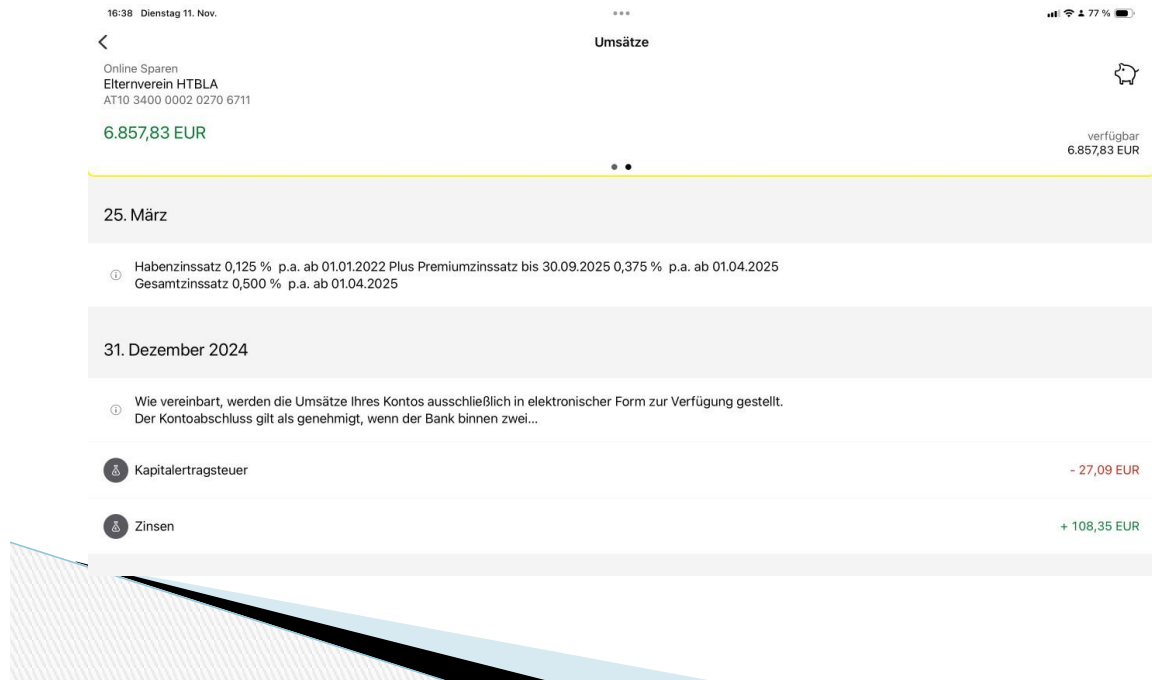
16:38 Dienstag 11. Nov.

77 %

Umsätze

Online Sparen
Elternverein HTBLA
AT10 3400 0002 0270 6711

6.857,83 EUR

verfügbar
6.857,83 EUR

25. März

Habenzinssatz 0,125 % p.a. ab 01.01.2022 Plus Premiumzinssatz bis 30.09.2025 0,375 % p.a. ab 01.04.2025 Gesamtzinssatz 0,500 % p.a. ab 01.04.2025

31. Dezember 2024

Wie vereinbart, werden die Umsätze Ihres Kontos ausschließlich in elektronischer Form zur Verfügung gestellt. Der Kontoabschluss gilt als genehmigt, wenn der Bank binnen zwei...

Kapitalertragsteuer - 27,09 EUR

Zinsen + 108,35 EUR